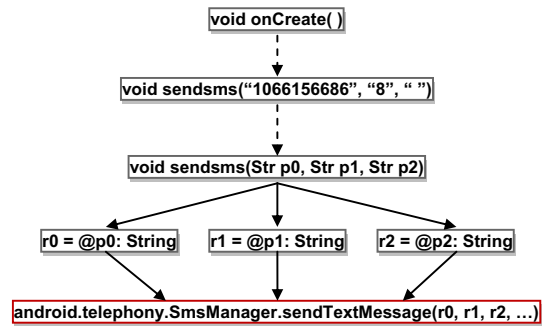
void onCreate( )

void sendsms(“1066156686”, “8”, “ ”)

void sendsms(Str p0, Str p1, Str p2)

r0 = @p0: String

r1 = @p1: String

r2 = @p2: String

android.telephony.SmsManager.sendTextMessage(r0, r1, r2, …)